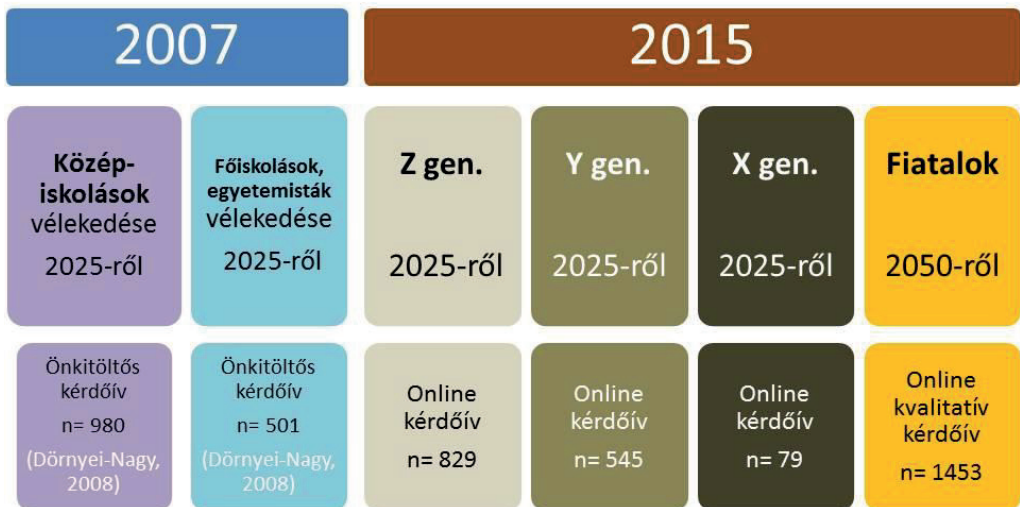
2007

2015

Középiskolások vélekedése 2025-ről

Főiskolások, egyetemisták vélekedése 2025-ről

Z gen. 2025-ről

Y gen. 2025-ről

X gen. 2025-ről

Fiatalok 2050-ről

Önkitöltős kérdőív n= 980 (Dörnyei-Nagy, 2008)

Önkitöltős kérdőív n= 501 (Dörnyei-Nagy, 2008)

Online kérdőív n= 829

Online kérdőív n= 545

Online kérdőív n= 79

Online kvalitatív kérdőív n= 1453